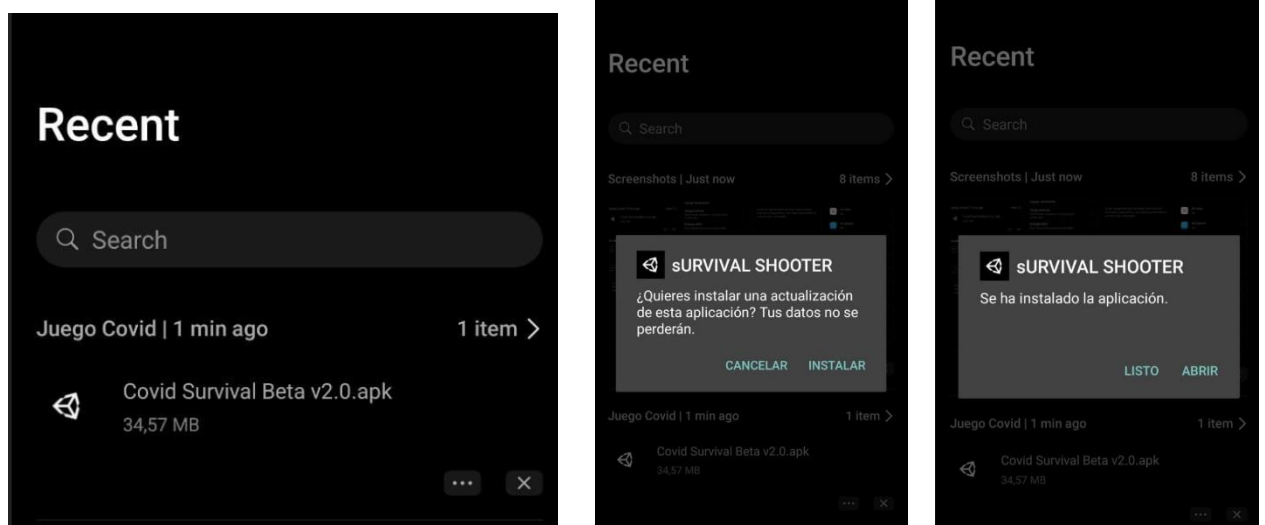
Recent

Search

Juego Covid | 1 min ago

1 item >

Covid Survival Beta v2.0.apk

34,57 MB

...

Recent

Search

Screenshots | Just now

8 items >

sURVIVAL SHOOTER

¿Quieres instalar una actualización de esta aplicación? Tus datos no se perderán.

CANCELAR INSTALAR

Juego Covid | 1 min ago

1 item >

Covid Survival Beta v2.0.apk

34,57 MB

Recent

Search

Screenshots | Just now

8 items >

sURVIVAL SHOOTER

Se ha instalado la aplicación.

LISTO ABRIR

Juego Covid | 1 min ago

1 item >

Covid Survival Beta v2.0.apk

34,57 MB